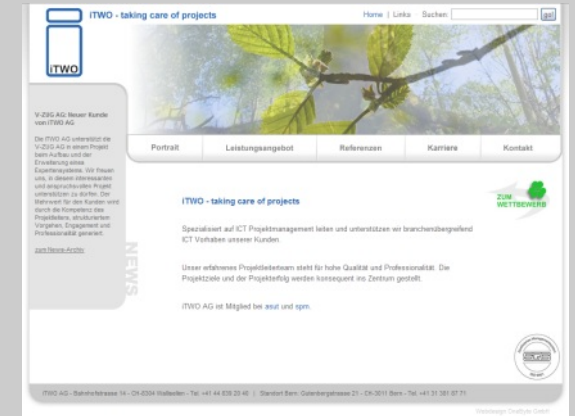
iTWO - taking care of projects

Home | Links Suchen: go!

iTWO

V-ZUG AG: Neuer Kunde von iTWO AG

Die iTWO AG unterstützt die V-ZUG AG in einem Projekt beim Aufbau und der Erweiterung eines Expertensystems. Wir freuen uns, in diesem interessanten und anspruchsvollen Projekt unterstützen zu dürfen. Der Mehrwert für den Kunden wird durch die Kompetenz des Projektleiters, strukturiertem Vorgehen, Engagement und Professionalität generiert.

zum News-Archiv

NEWS

Portrait | Leistungsangebot | Referenzen | Karriere | Kontakt

ZUM WETTBEWERB

iTWO - taking care of projects

Spezialisiert auf ICT Projektmanagement leiten und unterstützen wir branchenübergreifend ICT Vorhaben unserer Kunden.

Unser erfahrenes Projektleiterteam steht für hohe Qualität und Professionalität. Die Projektziele und der Projekterfolg werden konsequent ins Zentrum gestellt.

iTWO AG ist Mitglied bei asut und spm.

iTWO AG - Bahnhofstrasse 14 - CH-8304 Wallisellen - Tel. +41 44 839 20 40 | Standort Bern: Gutenbergstrasse 21 - CH-3011 Bern - Tel. +41 31 381 87 71

Webdesign OneStyle GmbH